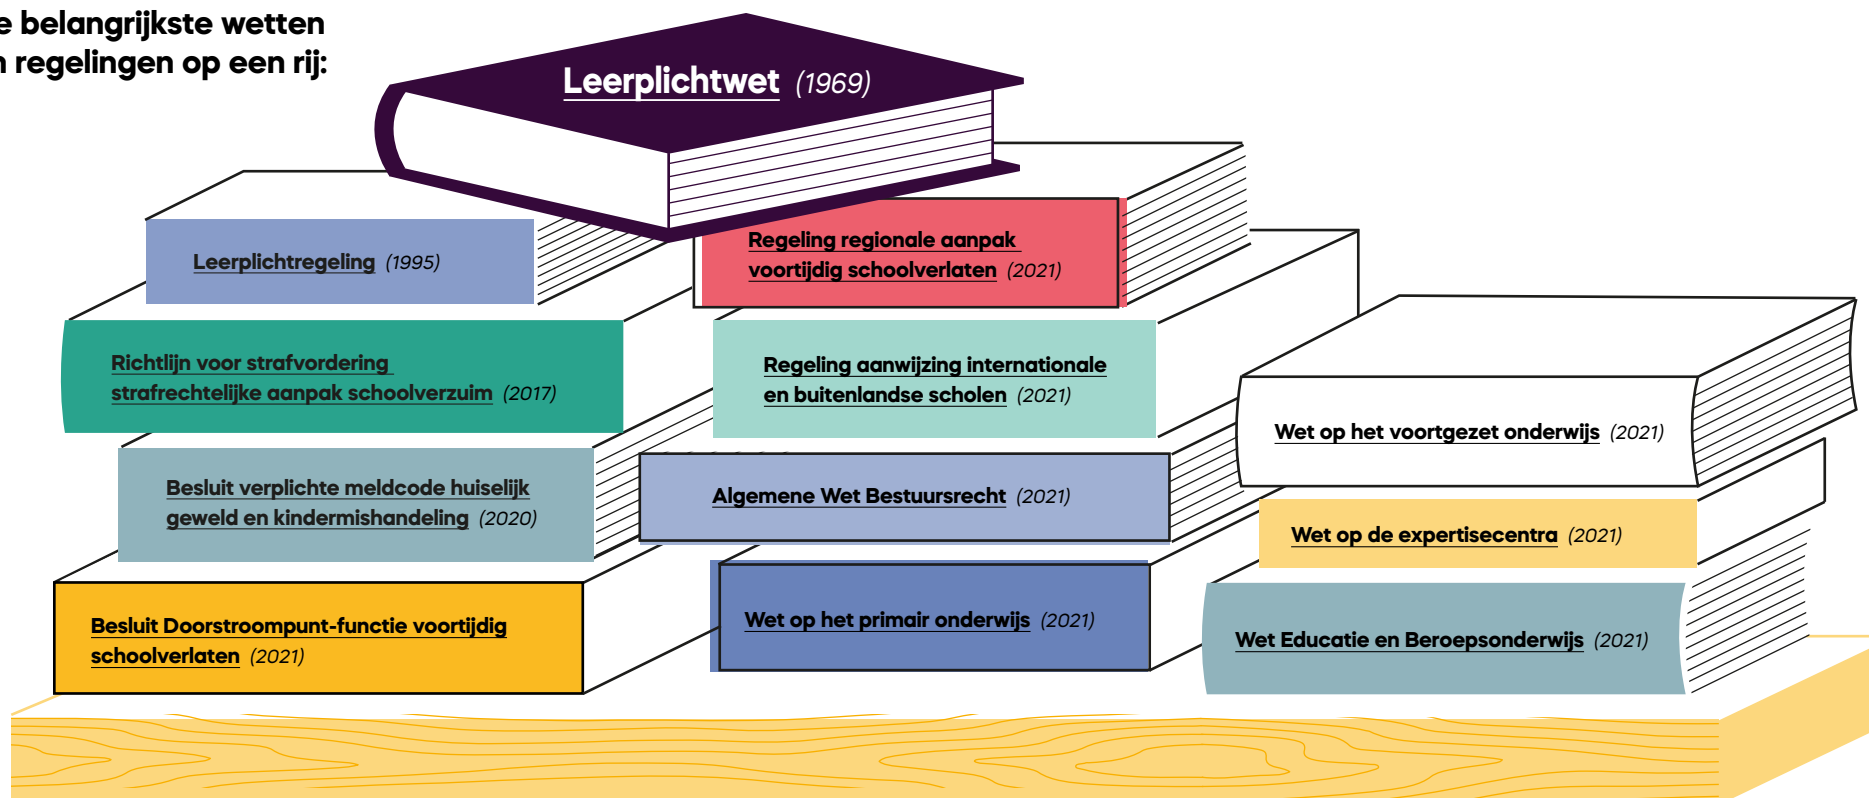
e belangrijkste wetten
n regelingen op een rij:

Leerplichtwet (1969)

Leerplichtregeling (1995)

Regeling regionale aanpak voortijdig schoolverlaten (2021)

Richtlijn voor strafvordering strafrechtelijke aanpak schoolverzuim (2017)

Regeling aanwijzing internationale en buitenlandse scholen (2021)

Wet op het voortgezet onderwijs (2021)

Besluit verplichte meldcode huiselijk geweld en kindermishandeling (2020)

Algemene Wet Bestuursrecht (2021)

Wet op de expertisecentra (2021)

Besluit Doorstroompunt-functie voortijdig schoolverlaten (2021)

Wet op het primair onderwijs (2021)

Wet Educatie en Beroepsonderwijs (2021)